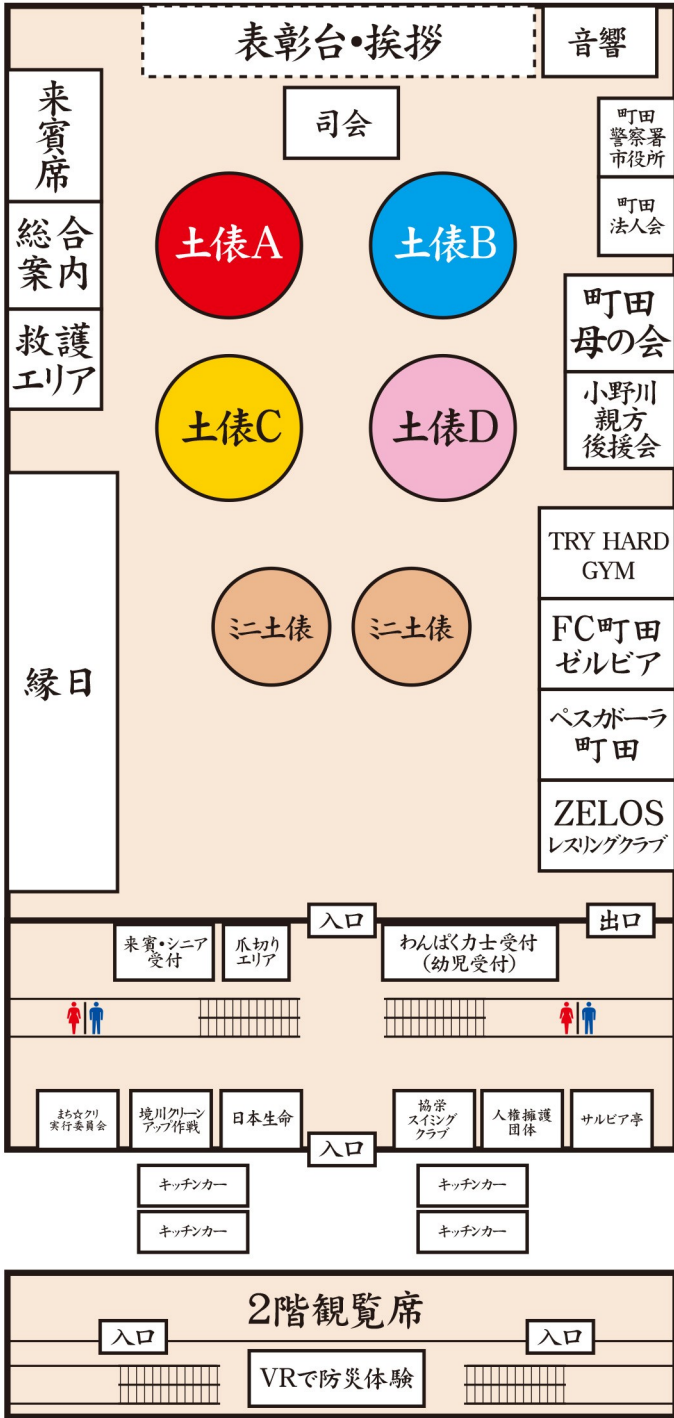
表彰台•挨拶

音響

司会

来賓席

総合案内

救護エリア

町田警察署市役所

町田法人会

土俵A

土俵B

土俵C

土俵D

町田母の会

小野川親方後援会

TRY HARD GYM

FC町田ゼルビア

ペスカドーラ町田

ZELOS レスリングクラブ

ミニ土俵

ミニ土俵

縁日

入口

出口

来賓•シニア受付

爪切りエリア

わんぱく力士受付（幼児受付）

まち☆クリ実行委員会

境川クリーンアップ作戦

日本生命

入口

協栄スイミングクラブ

人権擁護団体

サルビア亭

キッチンカー

キッチンカー

キッチンカー

キッチンカー

2階観覧席

入口

入口

VRで防災体験